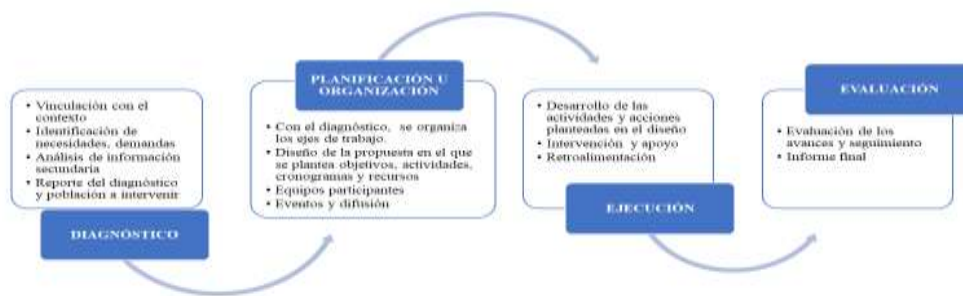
• Vinculación con el contexto
• Identificación de necesidades, demandas
• Análisis de información secundaria
• Reporte del diagnóstico y población a intervenir

DIAGNÓSTICO

PLANIFICACIÓN U ORGANIZACIÓN

• Con el diagnóstico, se organiza los ejes de trabajo.
• Diseño de la propuesta en el que se plantea objetivos, actividades, cronogramas y recursos
• Equipos participantes
• Eventos y difusión

• Desarrollo de las actividades y acciones planteadas en el diseño
• Intervención y apoyo
• Retroalimentación

EJECUCIÓN

EVALUACIÓN

• Evaluación de los avances y seguimiento
• Informe final